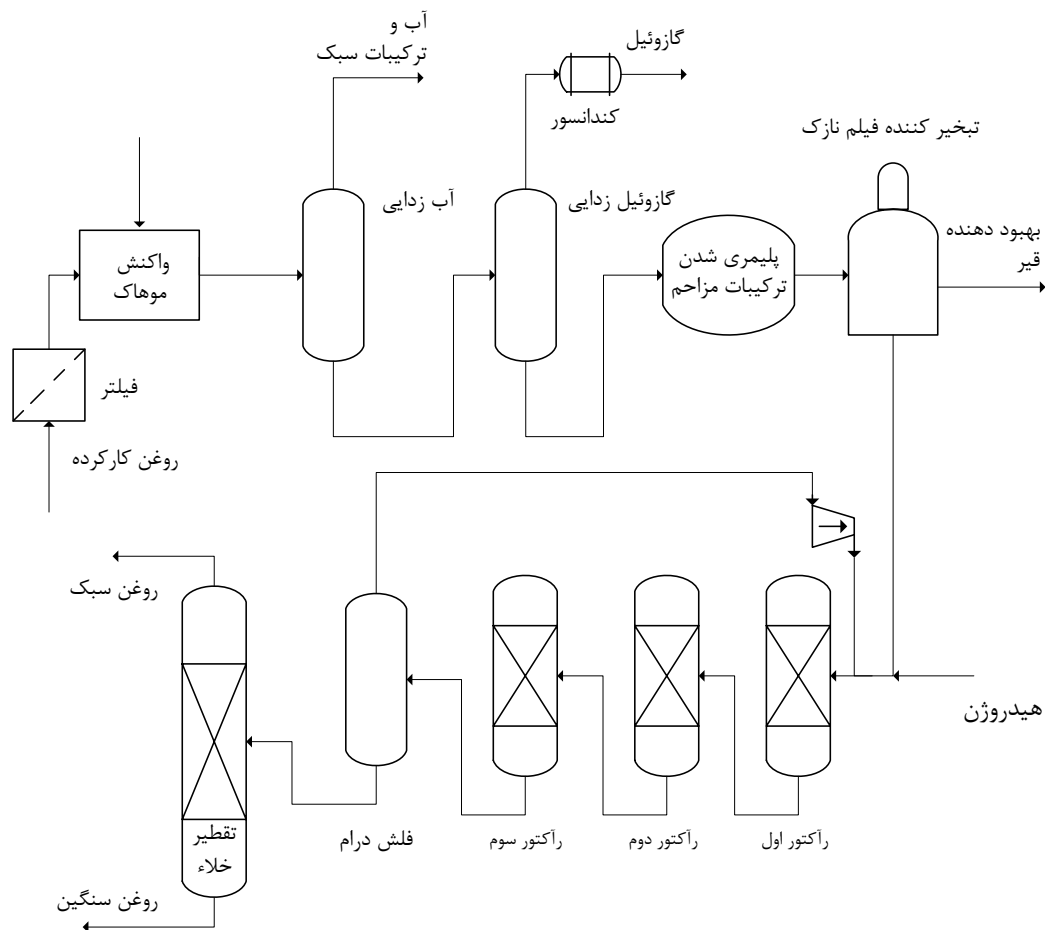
آب و
ترکیبات سبک

گازوئیل

کندانسور

تبخیر کننده فیلم نازک

آب زدایی

گازوئیل زدایی

واکنش
موهاک

پلیمری شدن
ترکیبات مزاحم

بهبود دهنده
قیر

فیلتر

روغن کارکرده

روغن سبک

هیدروژن

تقطیر
خلاء

روغن سنگین

فلش درام

رآکتور سوم

رآکتور دوم

رآکتور اول